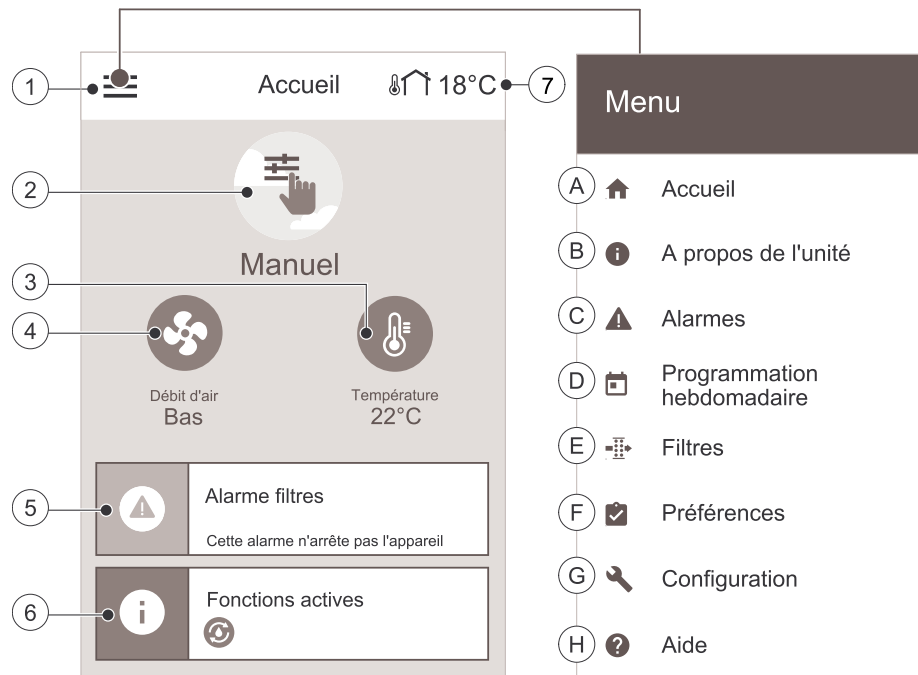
1
Accueil
18°C
7
2
Manuel
3
4
Débit d'air
Bas
Température
22°C
5
Alarme filtres
Cette alarme n'arrête pas l'appareil
6
Fonctions actives

Menu
A Accueil
B A propos de l'unité
C Alarmes
D Programmation hebdomadaire
E Filtres
F Préférences
G Configuration
H Aide